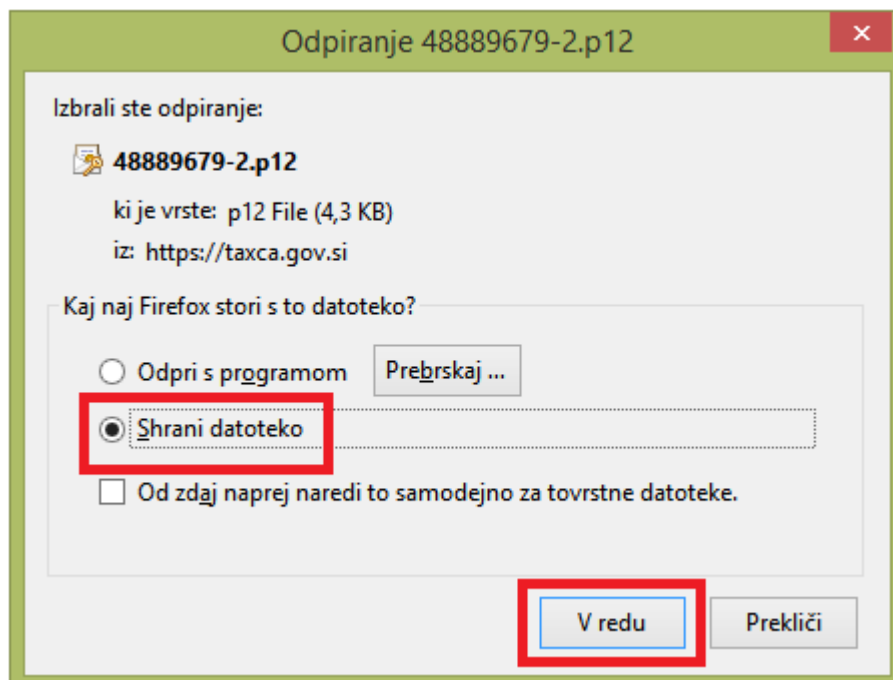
Odpiranje 48889679-2.p12

Izbrali ste odpiranje:

48889679-2.p12

ki je vrste: p12 File (4,3 KB)

iz: https://taxca.gov.si

Kaj naj Firefox stori s to datoteko?

Odpri s programom

Prebrskaj ...

Shrani datoteko

Od zdaj naprej naredi to samodejno za tovrstne datoteke.

V redu

Prekliči